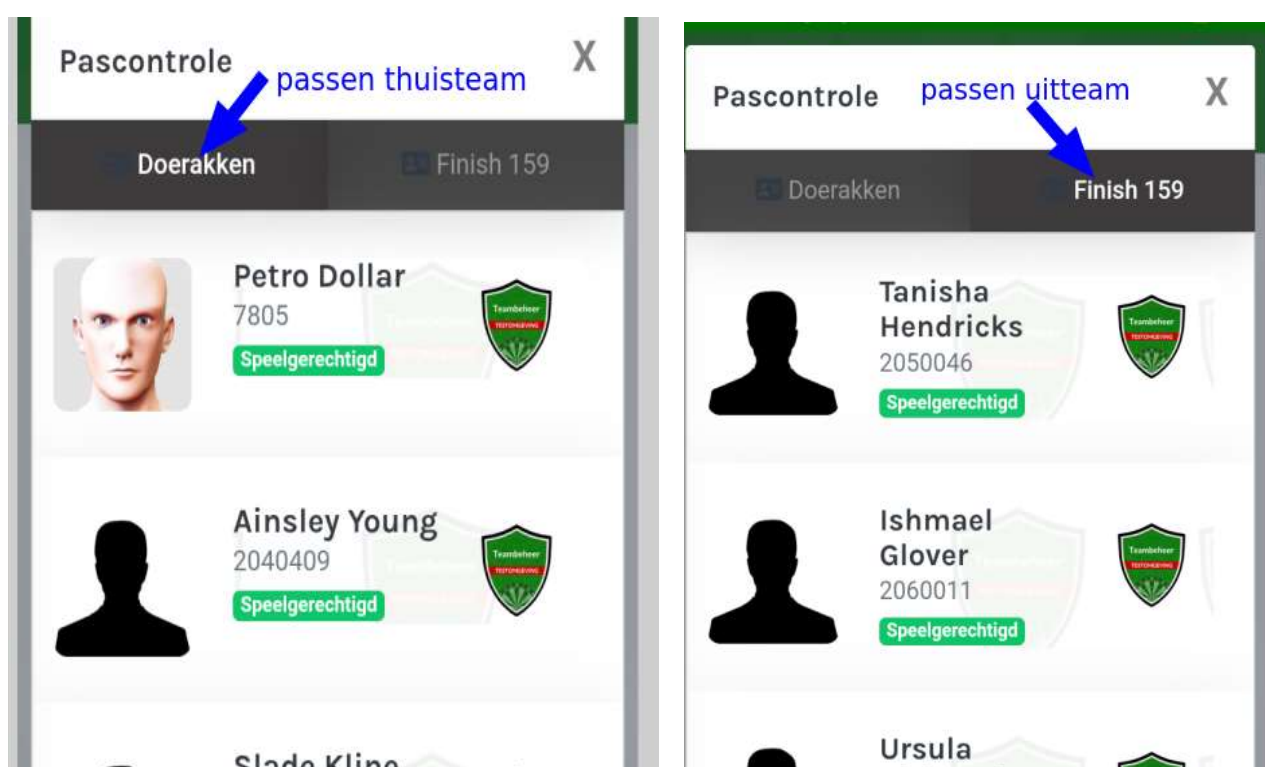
Pascontrole
passen thuisteam
X
Doerakken
Finish 159

Petro Dollar
7805
Speelgerechtigd
Teambeheer
TESTOMGEVING

Ainsley Young
2040409
Speelgerechtigd
Teambeheer
TESTOMGEVING

Slade Kline

Pascontrole
passen uitteam
X
Doerakken
Finish 159

Tanisha Hendricks
2050046
Speelgerechtigd
Teambeheer
TESTOMGEVING

Ishmael Glover
2060011
Speelgerechtigd
Teambeheer
TESTOMGEVING

Ursula